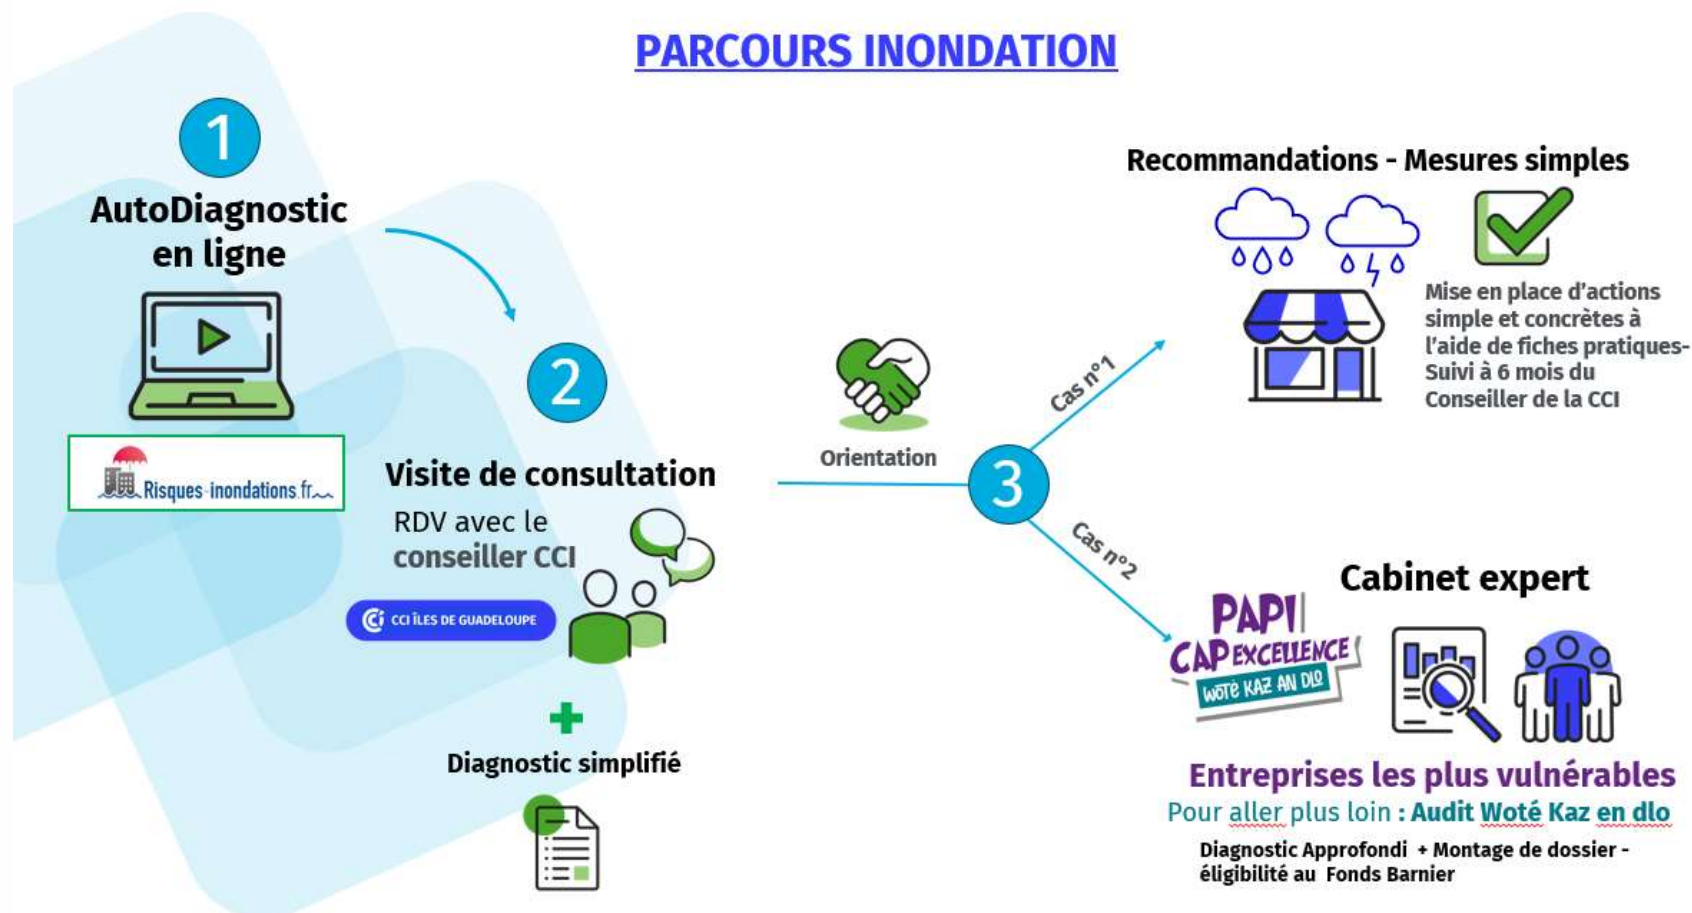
PARCOURS INONDATION

1

AutoDiagnostic en ligne

Risques-inondations.fr

2

Visite de consultation

RDV avec le conseiller CCI

CCI ÎLES DE GUADELOUPE

Diagnostic simplifié

Orientation

3

Cas n°1

Cas n°2

Recommandations - Mesures simples

Mise en place d'actions simple et concrètes à l'aide de fiches pratiques- Suivi à 6 mois du Conseiller de la CCI

Cabinet expert

PAPI CAP EXCELLENCE WOTÉ KAZ AN DLO

Entreprises les plus vulnérables

Pour aller plus loin : Audit Woté Kaz en dlo

Diagnostic Approfondi + Montage de dossier - éligibilité au Fonds Barnier